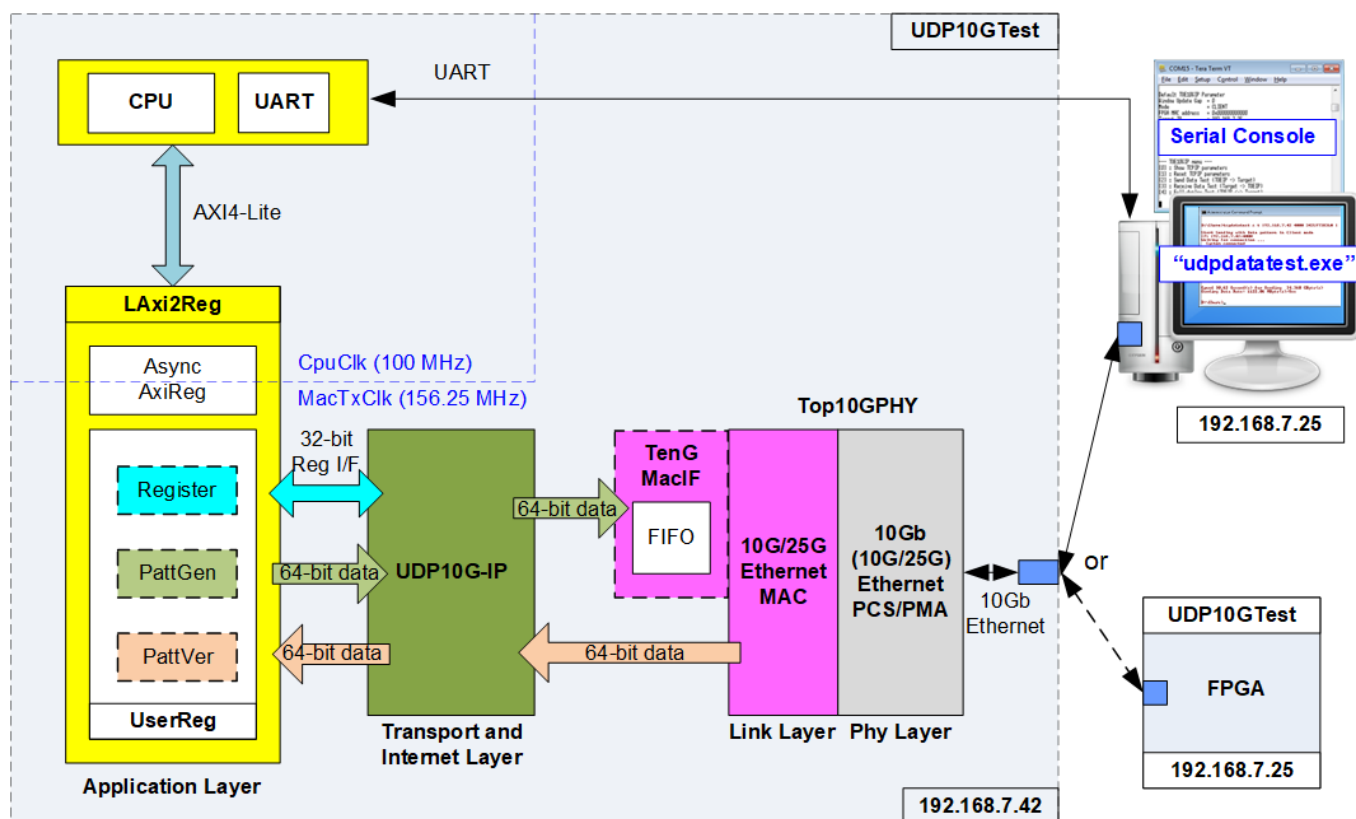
UDP10GTest

UART

CPU

UART

AXI4-Lite

LAxi2Reg

Async AxiReg

CpuClk (100 MHz)

MacTxClk (156.25 MHz)

32-bit Reg I/F

Register

PattGen

64-bit data

PattVer

64-bit data

UserReg

Application Layer

UDP10G-IP

Transport and Internet Layer

TenG MacIF

64-bit data

FIFO

64-bit data

Top10GPHY

10G/25G Ethernet MAC

10Gb (10G/25G) Ethernet PCS/PMA

Link Layer

Phy Layer

10Gb Ethernet

192.168.7.42

Serial Console

"udpdatatest.exe"

192.168.7.25

or

UDP10GTest

FPGA

192.168.7.25